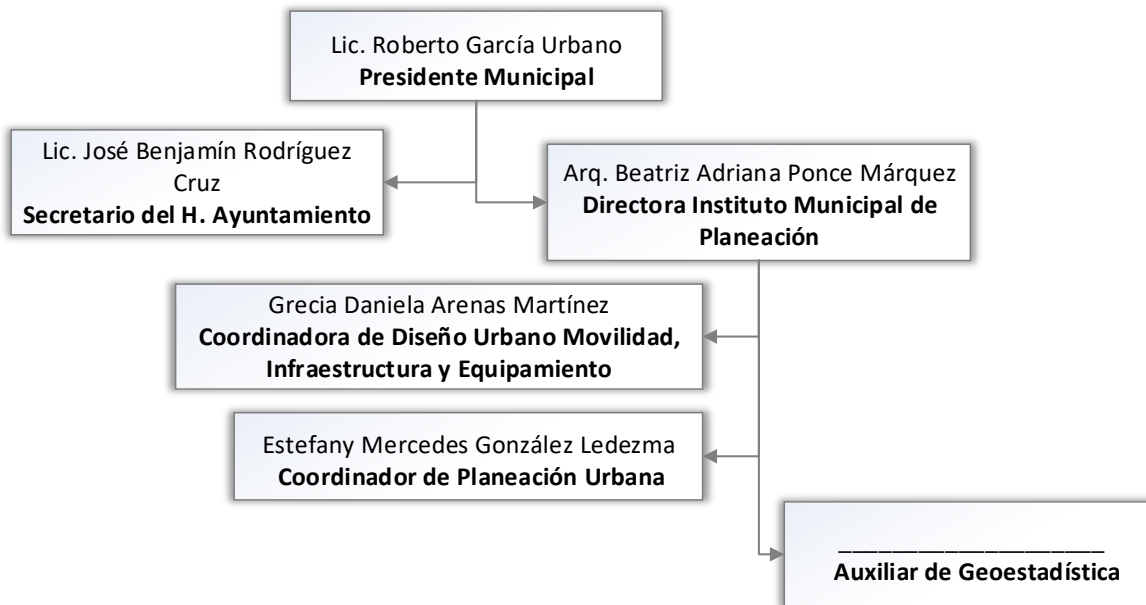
Lic. Roberto García Urbano
**Presidente Municipal**

Lic. José Benjamín Rodríguez Cruz
**Secretario del H. Ayuntamiento**

Arq. Beatriz Adriana Ponce Márquez
**Directora Instituto Municipal de Planeación**

Grecia Daniela Arenas Martínez
**Coordinadora de Diseño Urbano Movilidad, Infraestructura y Equipamiento**

Estefany Mercedes González Ledezma
**Coordinador de Planeación Urbana**

____________________
**Auxiliar de Geoestadística**